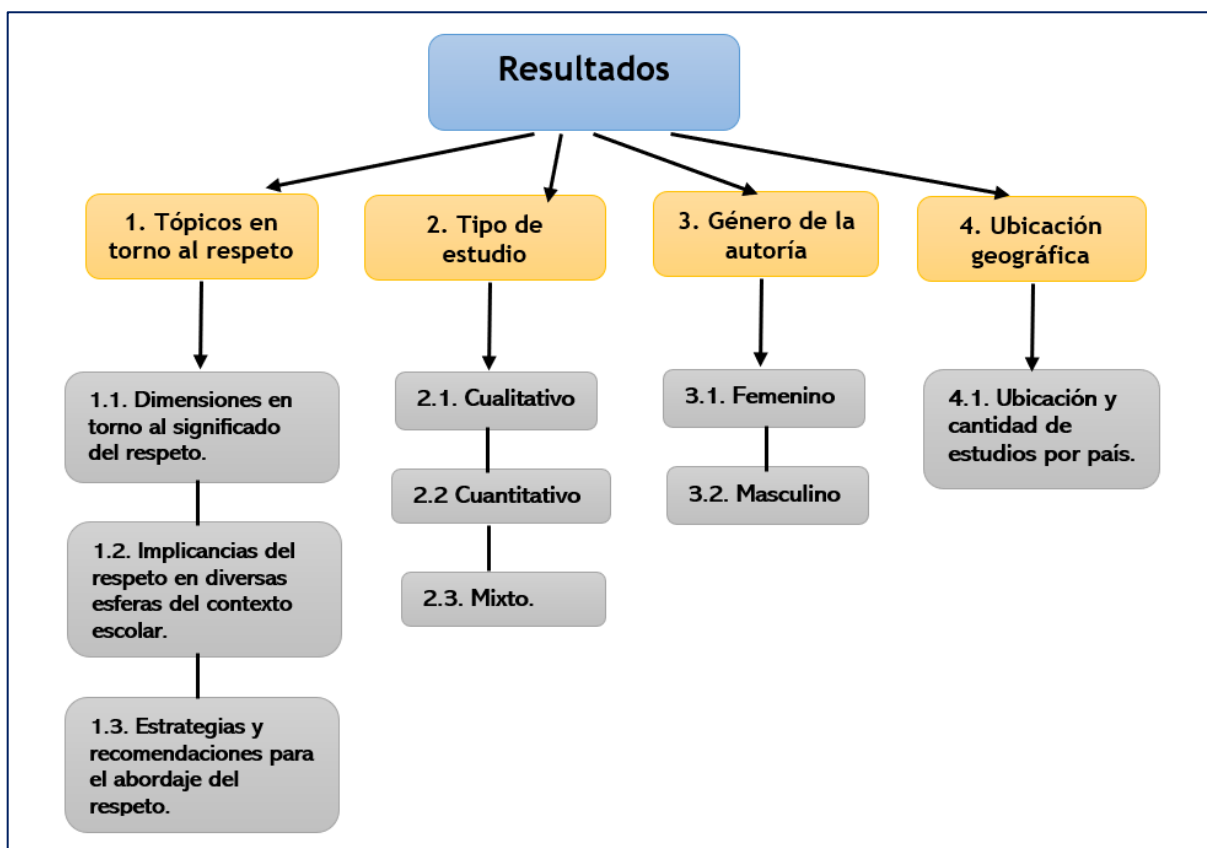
Resultados

1. Tópicos en torno al respeto

1.1. Dimensiones en torno al significado del respeto.

1.2. Implicancias del respeto en diversas esferas del contexto escolar.

1.3. Estrategias y recomendaciones para el abordaje del respeto.

2. Tipo de estudio

2.1. Cualitativo

2.2 Cuantitativo

2.3. Mixto.

3. Género de la autoría

3.1. Femenino

3.2. Masculino

4. Ubicación geográfica

4.1. Ubicación y cantidad de estudios por país.